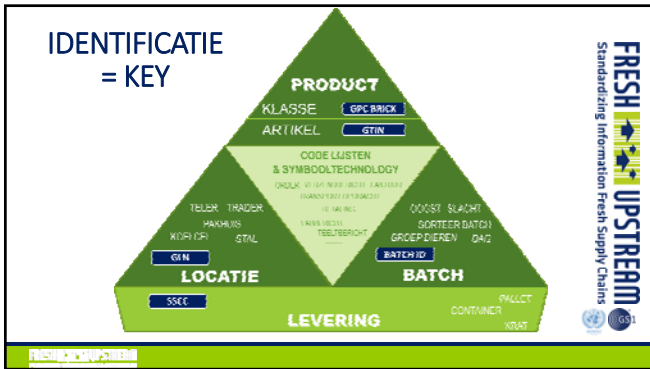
IDENTIFICATIE
= KEY

PRODUCT
KLASSE
GPC BRICK
ARTIKEL
GTIN

CODE LIJSTEN
& SYMBOOLTECHNOLOGY
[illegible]
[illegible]
TEELBERICHT

TELER TRADER
PAKHUIS
KOELCEL
STAL
GLN
LOCATIE

OOGST SLACHT
SORTEER BATCH
GROEP DIEREN
DAG
BATCH ID
BATCH

SSCC
LEVERING
PALLET
CONTAINER
KRAT

FRESH UPSTREAM
Standardizing Information Fresh Supply Chains
GS1

FRESH UPSTREAM